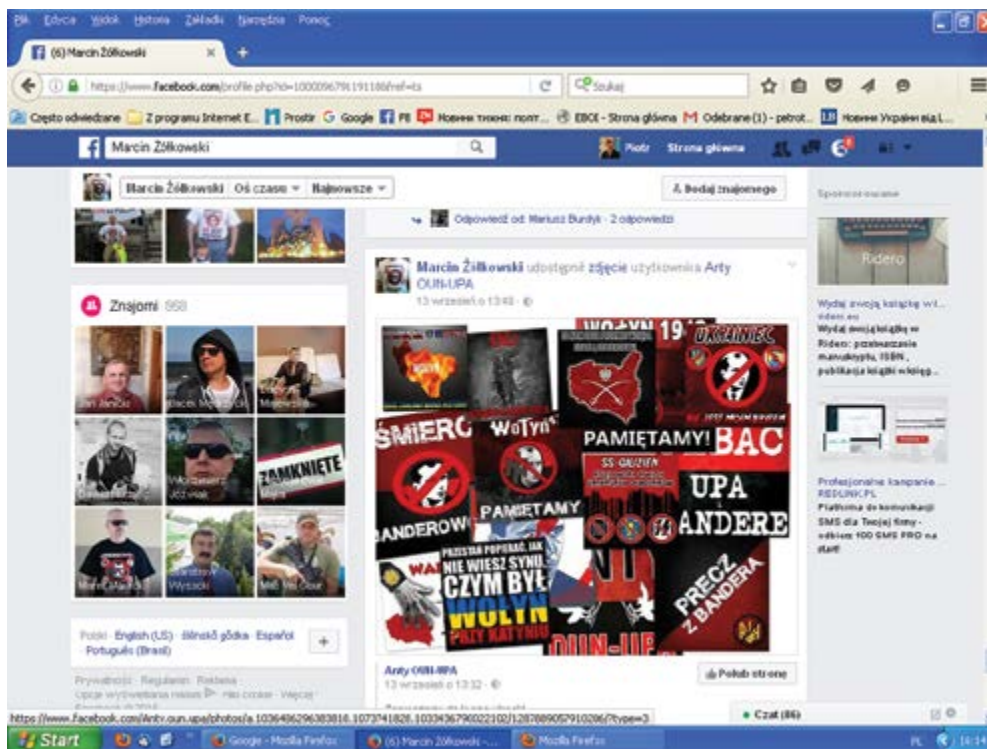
Plik Edycja Widok Historia Zakładki Narzędzia Pomoc

(6) Marcin Żółkowski

https://www.facebook.com/profile.php?id=100009679191186fref=ts

Szukaj

Często odwiedzane Z programu Internet E... Prostir Google FB Новини тижня: політ... EBOI - Strona główna Odebrane (1) - petrot... Новини України від L...

Marcin Żółkowski

Piotr Strona główna

Marcin Żółkowski Oś czasu Najnowsze

Dodaj znajomego

Sponsorowane

Odpowiedź od: Mariusz Burdyk · 2 odpowiedzi

Marcin Żółkowski udostępnił zdjęcie użytkownika Arty OUN-UPA

13 września o 13:48 ·

Znajomi 958

ZAMKNIĘTE

WOŁYŃ 1943

UKRAINIEC

ŚMIERĆ

WOŁYŃ

PAMIĘTAMY!

BAĆ

SS GALIZIEN

UPA

BANDEROW

PAMIĘTAMY

BANDERE

PRZESTAŃ POPIERAĆ, JAK NIE WIESZ SYNU CZYM BYŁ WOŁYŃ

PRZY KATYNIU

PRECZ Z BANDERĄ

OUN-UP

Arty OUN-UPA

13 września o 13:32 ·

Polub stronę

Ridero

Wydaj swoją książkę w I... ridero.eu

Wydaj swoją książkę w Ridero: przetwarzanie manuskryptu, ISBN, publikacja książki własnej...

Profesjonalne kampanie ... REDLINK.PL

Platforma do komunikacji SMS dla Twojej firmy - odbierz 100 SMS PRO na start!

Polski · English (US) · Ślōnskŏ gŏdka · Español · Português (Brasil)

Prywatność · Regulamin · Reklama · Opcje wyświetlania reklam · Pliki cookie · Więcej · Facebook © 2016

https://www.facebook.com/Arty.oun.upa/photos/a.1036486296383816.1073741828.1033436790022102/1287889057910286/?type=3

Czat (86)

Start

Google - Mozilla Firefox

(6) Marcin Żółkowski -...

Mozilla Firefox

PL 16:14